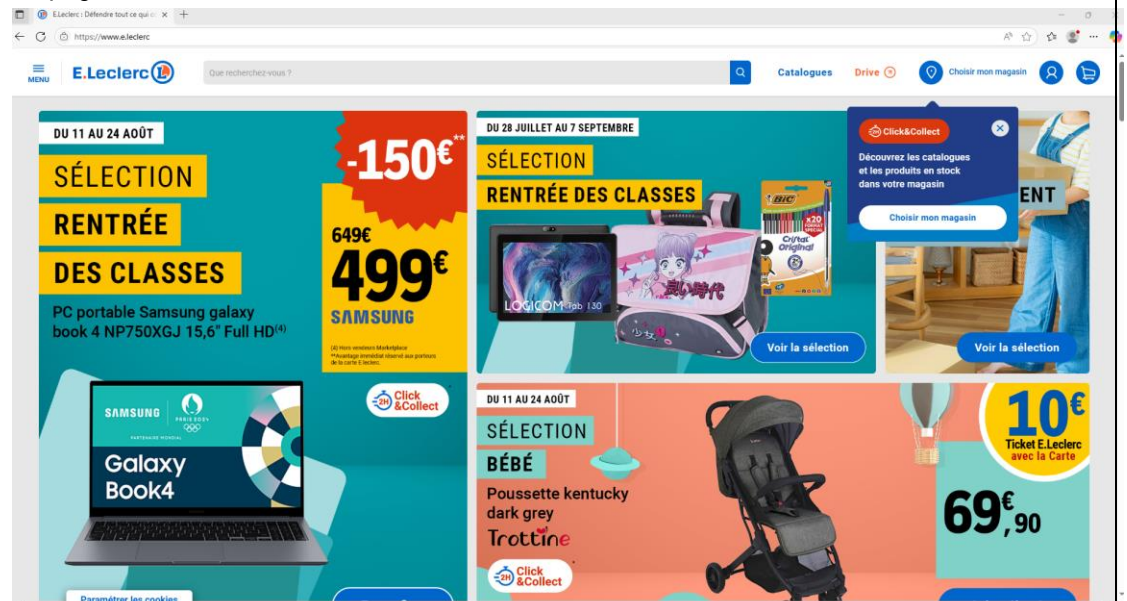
E.Leclerc : Défendre tout ce qui c ×

https://www.e.leclerc

MENU E.Leclerc Que recherchez-vous ? Catalogues Drive Choisir mon magasin

DU 11 AU 24 AOÛT

SÉLECTION RENTRÉE DES CLASSES

PC portable Samsung galaxy book 4 NP750XGJ 15,6" Full HD$^{(4)}$

-150€**

649€

499€

SAMSUNG

(4) Hors vendeurs Marketplace **Avantage immédiat réservé aux porteurs de la carte E.Leclerc

2H Click &Collect

SAMSUNG PARIS 2024 PARTENAIRE MONDIAL

Galaxy Book4

Paramétrer les cookies

DU 28 JUILLET AU 7 SEPTEMBRE

SÉLECTION RENTRÉE DES CLASSES

LOGICOM Tab 130

BIC x20 Cristal Original

Voir la sélection

ENT

Voir la sélection

2H Click&Collect

Découvrez les catalogues et les produits en stock dans votre magasin

Choisir mon magasin

DU 11 AU 24 AOÛT

SÉLECTION BÉBÉ

Poussette kentucky dark grey

Trottine

10€ Ticket E.Leclerc avec la Carte

69€,90

2H Click &Collect